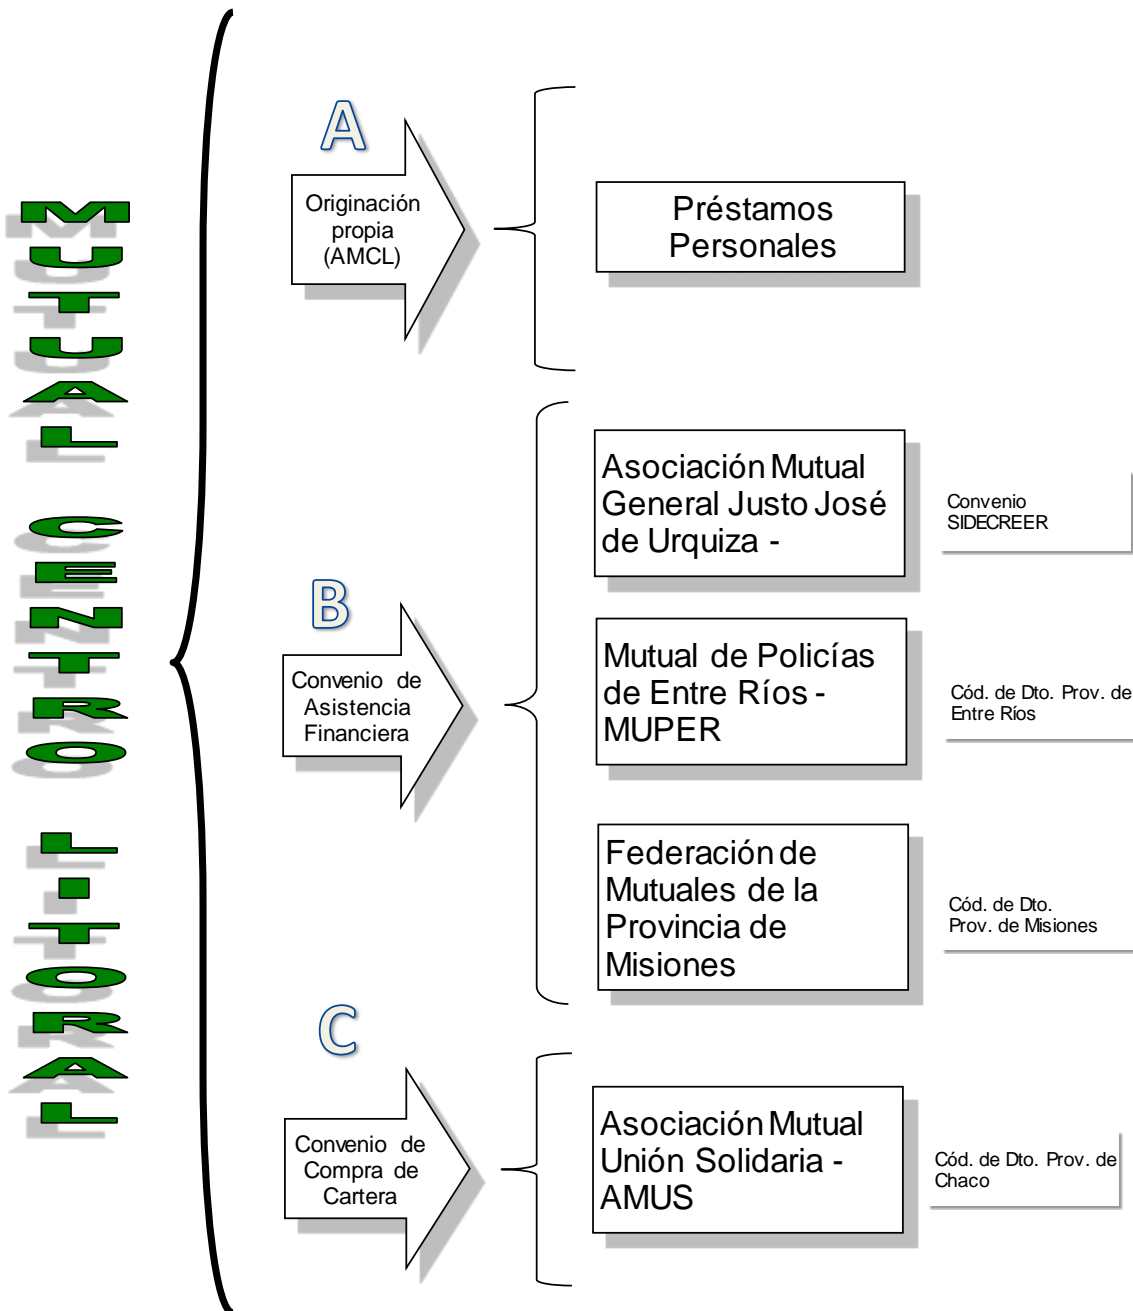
MUTUAL CENTRO LITORAL

A

Originación propia (AMCL)

Préstamos Personales

B

Convenio de Asistencia Financiera

Asociación Mutual General Justo José de Urquiza -

Convenio SIDECREER

Mutual de Policías de Entre Ríos - MUPER

Cód. de Dto. Prov. de Entre Ríos

Federación de Mutuales de la Provincia de Misiones

Cód. de Dto. Prov. de Misiones

C

Convenio de Compra de Cartera

Asociación Mutual Unión Solidaria - AMUS

Cód. de Dto. Prov. de Chaco